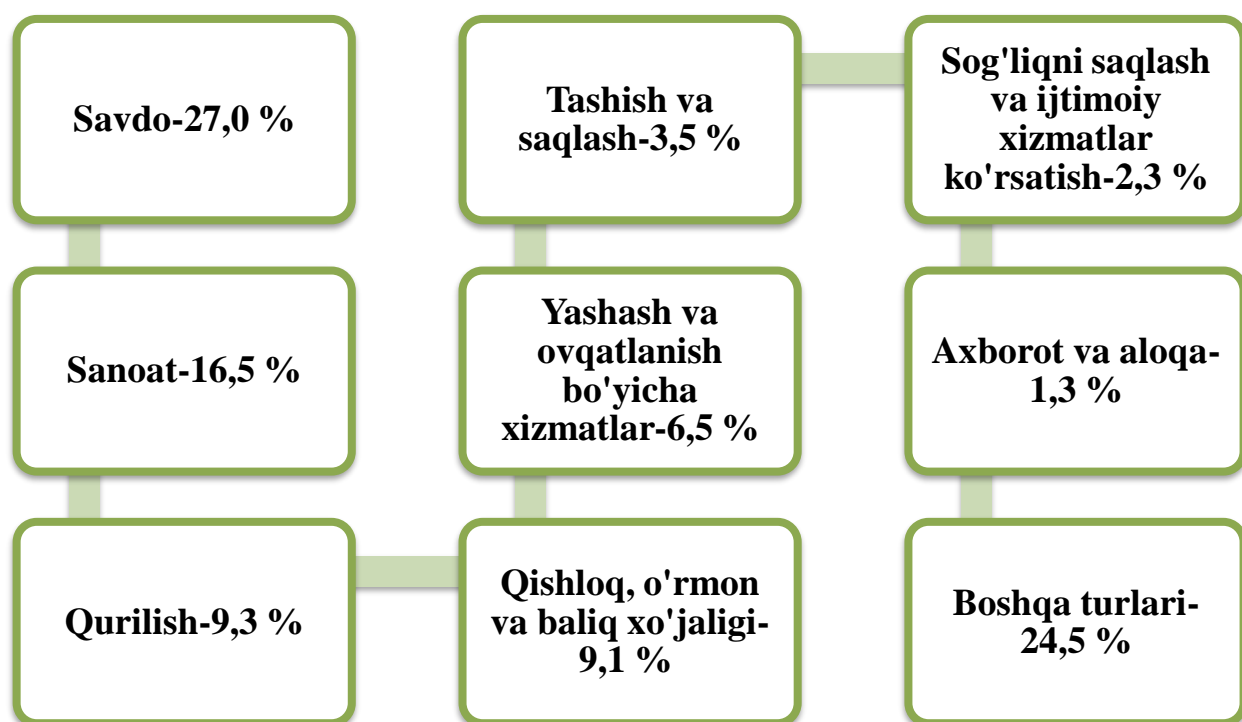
Savdo-27,0 %

Sanoat-16,5 %

Qurilish-9,3 %

Qishloq, o'rmon va baliq xo'jaligi-9,1 %

Yashash va ovqatlanish bo'yicha xizmatlar-6,5 %

Tashish va saqlash-3,5 %

Sog'liqni saqlash va ijtimoiy xizmatlar ko'rsatish-2,3 %

Axborot va aloqa-1,3 %

Boshqa turlari-24,5 %